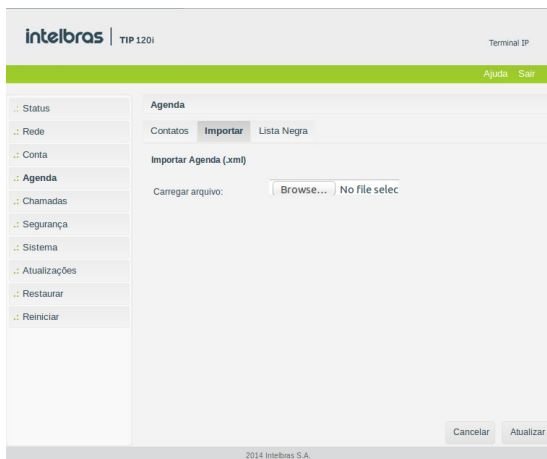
intelbras | TIP 120i

Terminal IP

Ajuda Sair

.: Status
.: Rede
.: Conta
.: Agenda
.: Chamadas
.: Segurança
.: Sistema
.: Atualizações
.: Restaurar
.: Reiniciar

Agenda

Contatos Importar Lista Negra

Importar Agenda (.xml)

Carregar arquivo: Browse... No file selec

Cancelar Atualizar

2014 Intelbras S.A.